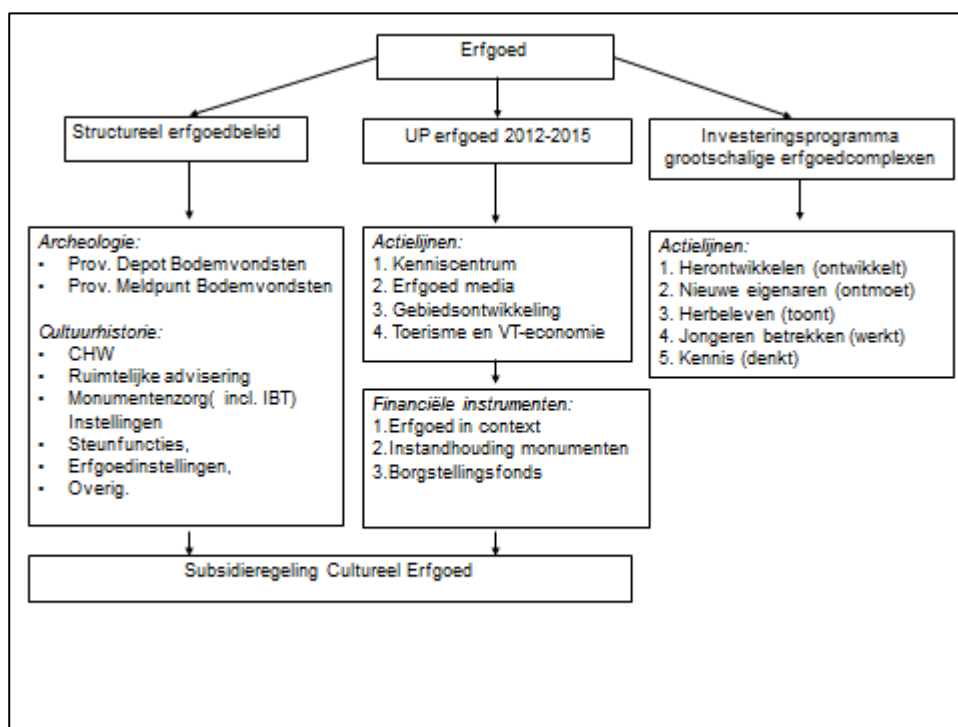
Erfgoed

Structureel erfgoedbeleid

UP erfgoed 2012-2015

Investeringsprogramma grootschalige erfgoedcomplexen

Archeologie:
- Prov. Depot Bodemvondsten
- Prov. Meldpunt Bodemvondsten

Cultuurhistorie:
- CHW
- Ruimtelijke advisering
- Monumentenzorg( incl. IBT) Instellingen
- Steunfuncties,
- Erfgoedinstellingen,
- Overig.

Actielijnen:
1. Kenniscentrum
2. Erfgoed media
3. Gebiedsontwikkeling
4. Toerisme en VT-economie

Financiële instrumenten:
1.Erfgoed in context
2.Instandhouding monumenten
3.Borgstellingsfonds

Actielijnen:
1. Herontwikkelen (ontwikkelt)
2. Nieuwe eigenaren (ontmoet)
3. Herbeleven (toont)
4. Jongeren betrekken (werkt)
5. Kennis (denkt)

Subsidieregeling Cultureel Erfgoed